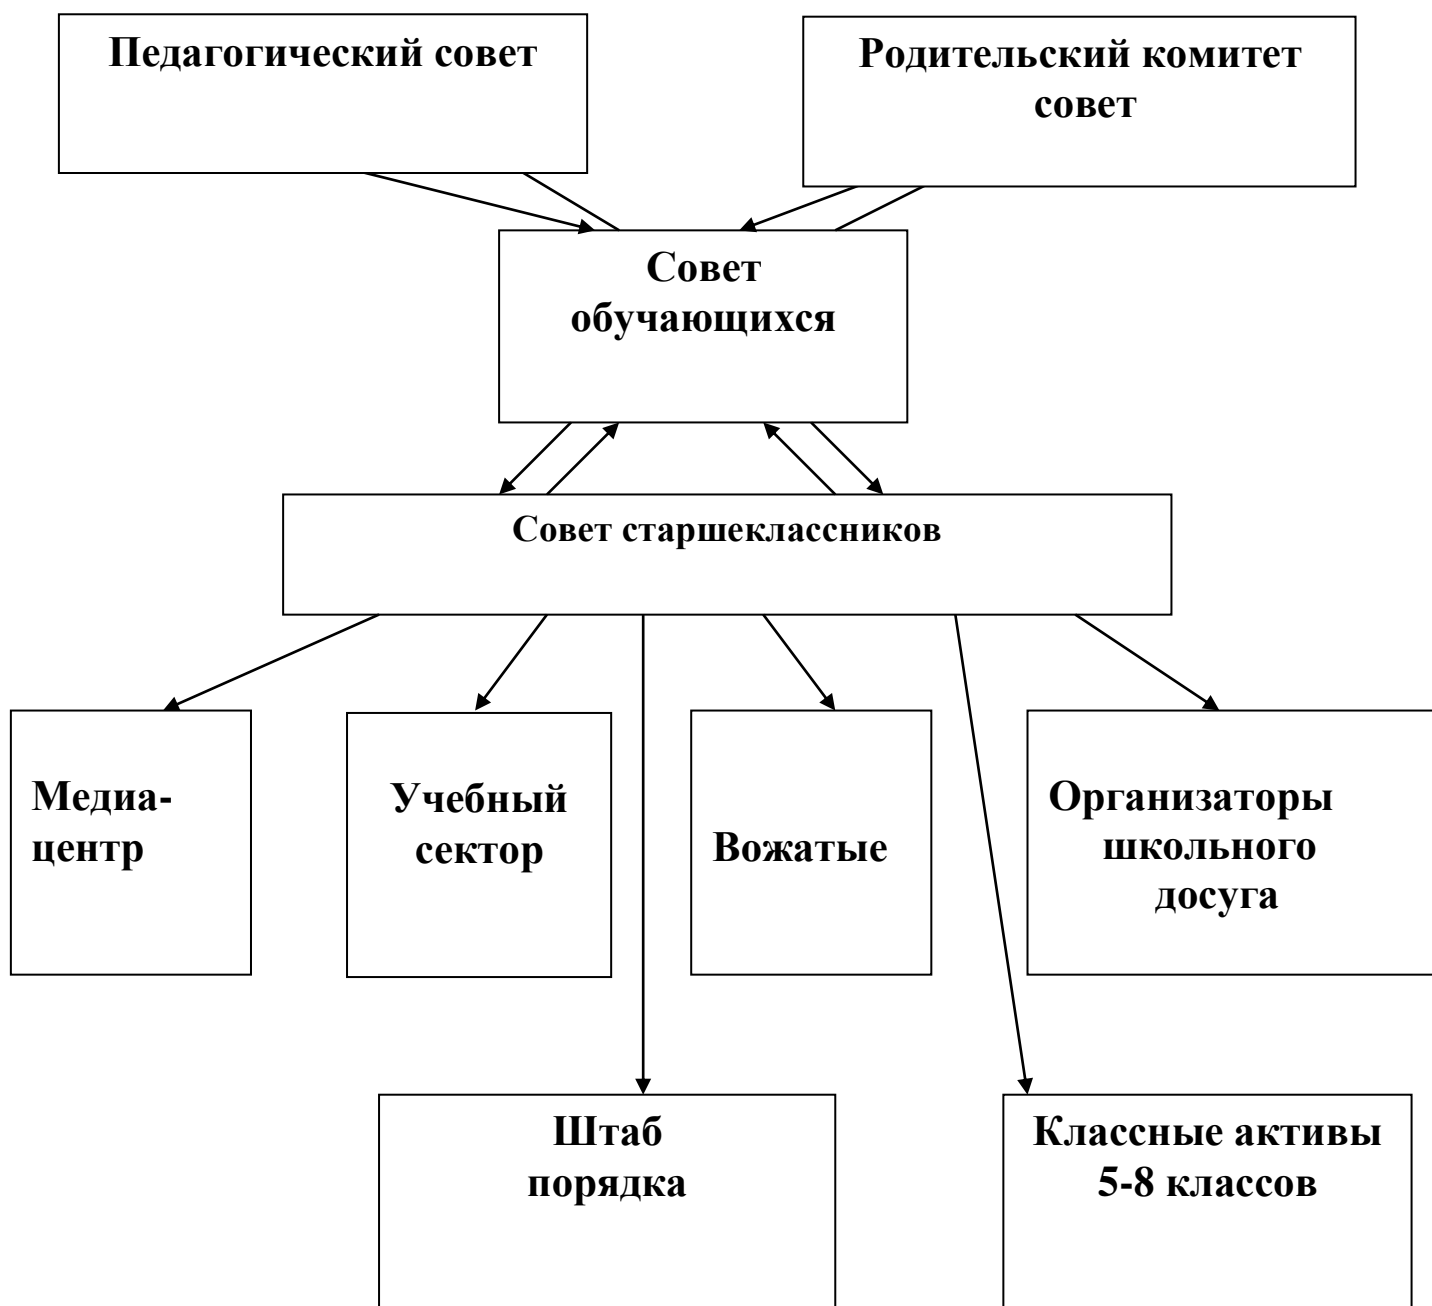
Педагогический совет

Родительский комитет совет

Совет обучающихся

Совет старшеклассников

Медиа-центр

Учебный сектор

Вожатые

Организаторы школьного досуга

Штаб порядка

Классные активы 5-8 классов